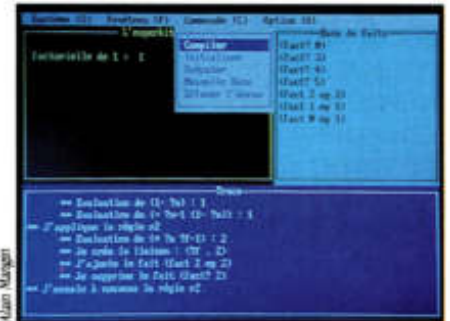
Systeme (S) Fenêtres (F) Commande (C) Option (O)

L'expertis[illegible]

Factorielle de 1 = 1

Compiler
Initialiser
Deboguer
Nouvelle Base
Effacer l'ecran

Base de faits
(Fact? 0)
(Fact? 3)
(Fact? 4)
(Fact? 5)
(Fact 2 eg 2)
(Fact 1 eg 1)
(Fact 0 eg 1)

Trace
== Evaluation de (1- ?n) : 1
== Evaluation de (* ?n-1 (1- ?n)) : 1
== J'applique la règle r2
== Evaluation de (* ?n ?f-1) : 2
== Je crée la liaison : (?f . 2)
== J'ajoute le fait (Fact 2 eg 2)
== Je supprime le fait (Fact? 2)
== J'essaie à nouveau la règle r2

Alain Mangin